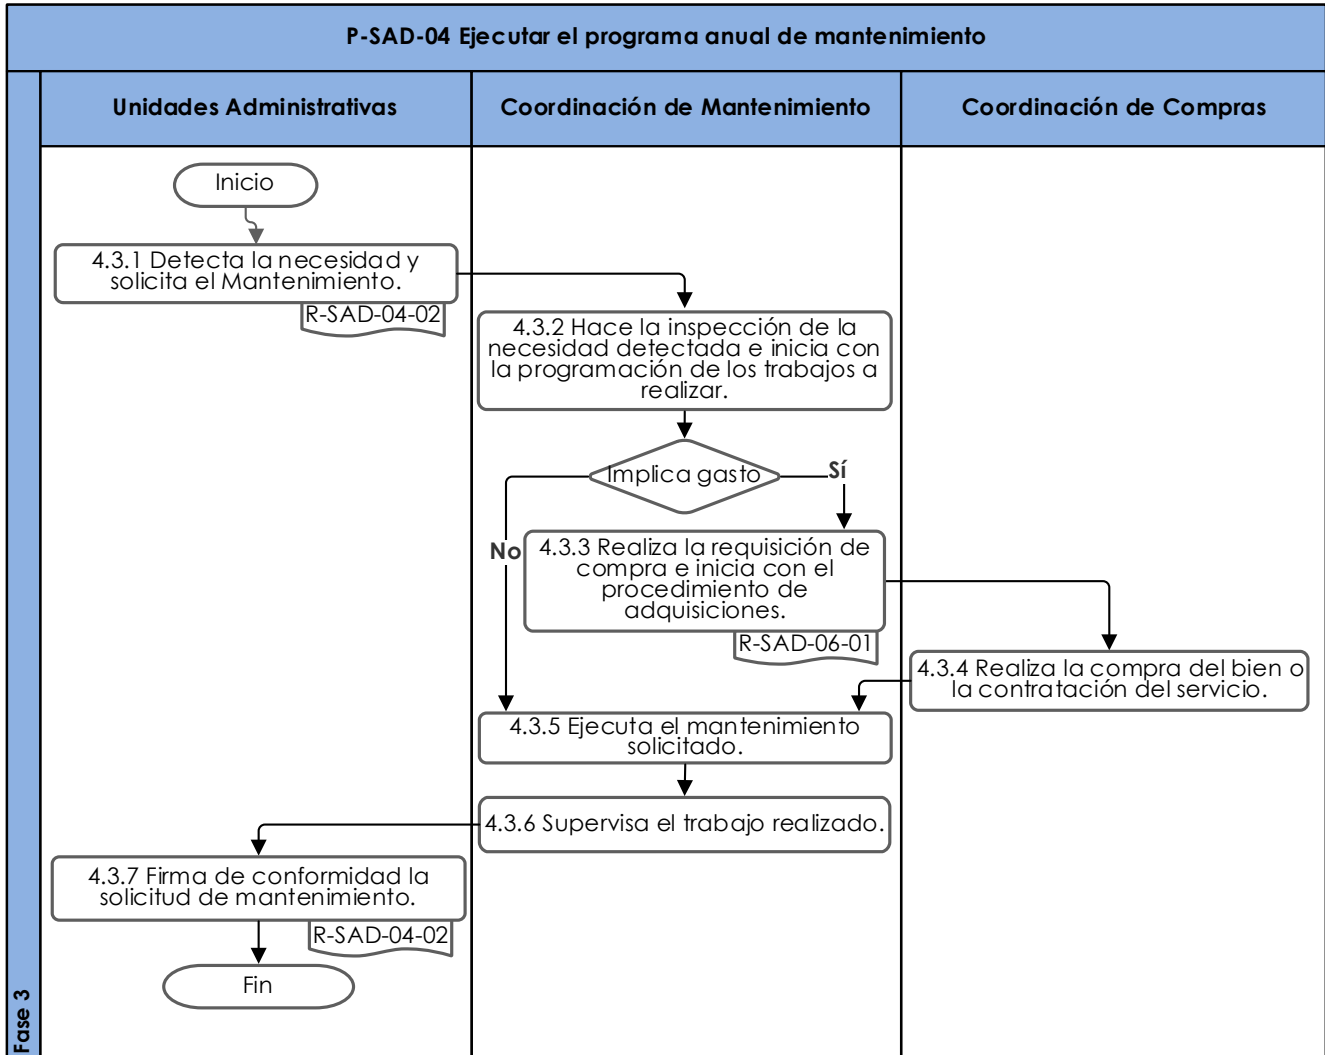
P-SAD-04 Ejecutar el programa anual de mantenimiento

Unidades Administrativas

Coordinación de Mantenimiento

Coordinación de Compras

Inicio

4.3.1 Detecta la necesidad y solicita el Mantenimiento.

R-SAD-04-02

4.3.2 Hace la inspección de la necesidad detectada e inicia con la programación de los trabajos a realizar.

Implica gasto

Sí

No

4.3.3 Realiza la requisición de compra e inicia con el procedimiento de adquisiciones.

R-SAD-06-01

4.3.4 Realiza la compra del bien o la contratación del servicio.

4.3.5 Ejecuta el mantenimiento solicitado.

4.3.6 Supervisa el trabajo realizado.

4.3.7 Firma de conformidad la solicitud de mantenimiento.

R-SAD-04-02

Fin

Fase 3